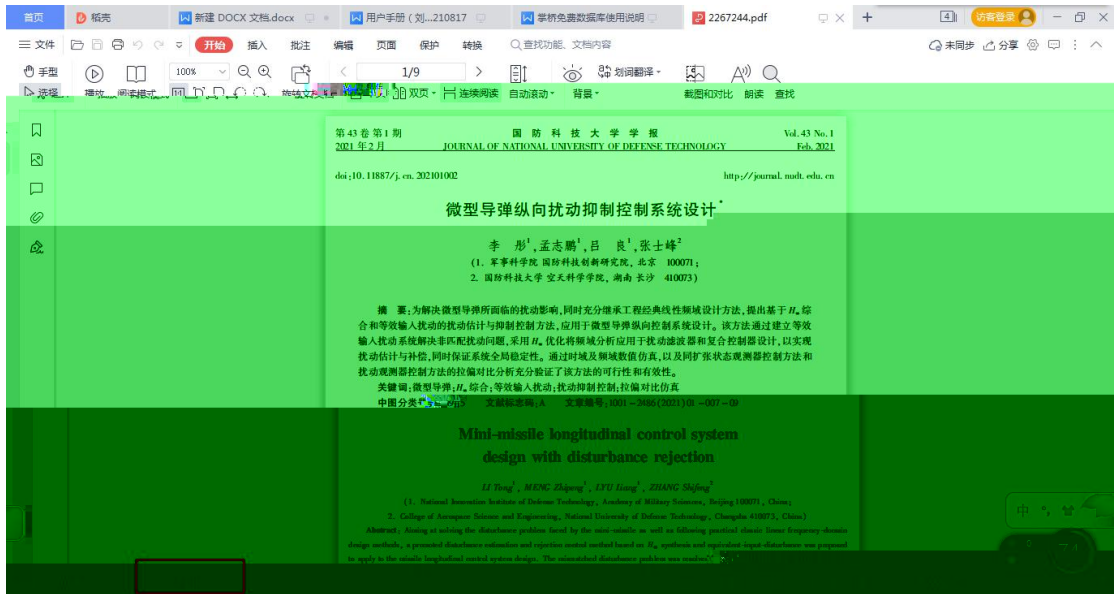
首页 稻壳 新建 DOCX 文档.docx 用户手册（刘...210817 掌桥免费数据库使用说明 2267244.pdf +

访客登录

≡ 文件 开始 插入 批注 编辑 页面 保护 转换 查找功能、文档内容 未同步 分享

手型 100% 1/9 划词翻译

选择 播放 阅读模式 旋转文档 双页 连续阅读 自动滚动 背景 截图和对比 朗读 查找

第 43 卷 第 1 期 国 防 科 技 大 学 学 报 Vol. 43 No. 1
2021 年 2 月 JOURNAL OF NATIONAL UNIVERSITY OF DEFENSE TECHNOLOGY Feb. 2021

doi:10.11887/j.cn.202101002 http://journal.nudt.edu.cn

微型导弹纵向扰动抑制控制系统设计*

李 彤$^1$，孟志鹏$^1$，吕 良$^1$，张士峰$^2$
（1. 军事科学院 国防科技创新研究院，北京 100071；
2. 国防科技大学 空天科学学院，湖南 长沙 410073）

摘 要：为解决微型导弹所面临的扰动影响，同时充分继承工程经典线性频域设计方法，提出基于 $H_\infty$ 综合和等效输入扰动的扰动估计与抑制控制方法，应用于微型导弹纵向控制系统设计。该方法通过建立等效输入扰动系统解决非匹配扰动问题，采用 $H_\infty$ 优化将频域分析应用于扰动滤波器和复合控制器设计，以实现扰动估计与补偿，同时保证系统全局稳定性。通过时域及频域数值仿真，以及同扩张状态观测器控制方法和扰动观测器控制方法的拉偏对比分析充分验证了该方法的可行性和有效性。

关键词：微型导弹；$H_\infty$ 综合；等效输入扰动；扰动抑制控制；拉偏对比仿真

中图分类号：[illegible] 文献标志码：A 文章编号：1001-2486(2021)01-007-09

Mini-missile longitudinal control system design with disturbance rejection

LI Tong$^1$, MENG Zhipeng$^1$, LYU Liang$^1$, ZHANG Shifeng$^2$
(1. National Innovation Institute of Defense Technology, Academy of Military Sciences, Beijing 100071, China;
2. College of Aerospace Science and Engineering, National University of Defense Technology, Changsha 410073, China)

Abstract: Aiming at solving the disturbance problem faced by the mini-missile as well as following practical classic linear frequency domain design methods, a presented disturbance estimation and rejection control method based on $H_\infty$ synthesis and equivalent-input-disturbance was proposed to apply to the missile longitudinal control system design. The mismatched disturbance problem was resolved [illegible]

中